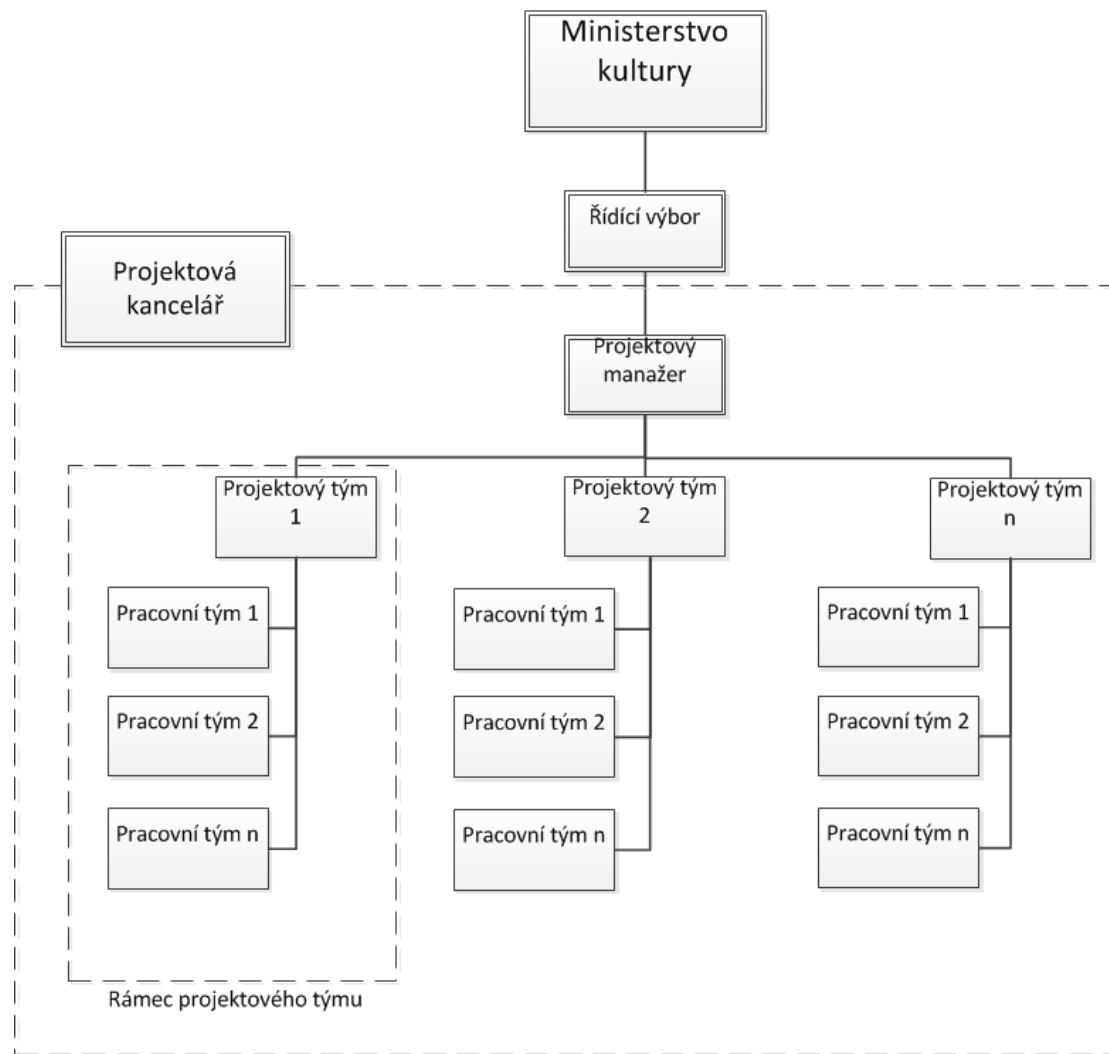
Ministerstvo kultury

Řídící výbor

Projektová kancelář

Projektový manažer

Projektový tým 1

Pracovní tým 1

Pracovní tým 2

Pracovní tým n

Rámec projektového týmu

Projektový tým 2

Pracovní tým 1

Pracovní tým 2

Pracovní tým n

Projektový tým n

Pracovní tým 1

Pracovní tým 2

Pracovní tým n